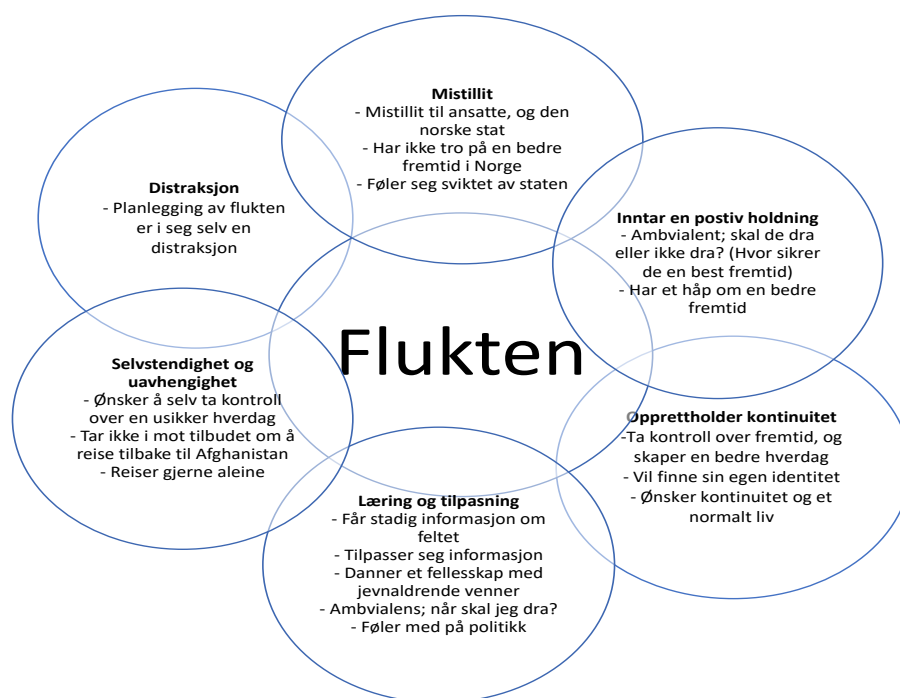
Mistillit
- Mistillit til ansatte, og den norske stat
- Har ikke tro på en bedre fremtid i Norge
- Føler seg sviktet av staten

Distraksjon
- Planlegging av flukten er i seg selv en distraksjon

Inntar en postiv holdning
- Ambvialent; skal de dra eller ikke dra? (Hvor sikrer de en best fremtid)
- Har et håp om en bedre fremtid

Flukten

Selvstendighet og uavhengighet
- Ønsker å selv ta kontroll over en usikker hverdag
- Tar ikke i mot tilbudet om å reise tilbake til Afghanistan
- Reiser gjerne aleine

Opprettholder kontinuitet
-Ta kontroll over fremtid, og skaper en bedre hverdag
- Vil finne sin egen identitet
- Ønsker kontinuitet og et normalt liv

Læring og tilpasning
- Får stadig informasjon om feltet
- Tilpasser seg informasjon
- Danner et fellesskap med jevnaldrende venner
- Ambvialens; når skal jeg dra?
- Føler med på politikk